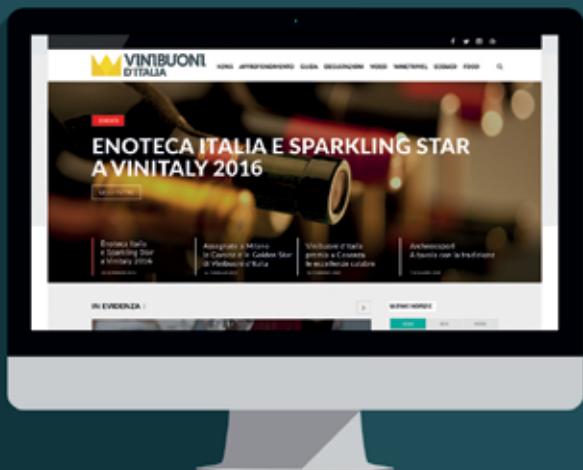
VINIBUONI D'ITALIA

HOME APPROFONDIMENTI GUIDA DEGUSTAZIONI VIDEO WINETRAVEL ECOBIO FOOD

EVENTI

ENOTECA ITALIA E SPARKLING STAR A VINITALY 2016

LEGGI TUTTO

Enoteca Italia e Sparkling Star a Vinitaly 2016

Assegnate a Milano le Corone e le Golden Star di Vinibuoni d'Italia

Vinibuoni d'Italia premia a Cosenza le eccellenze calabre

Archeosport A tavola con la tradizione

IN EVIDENZA

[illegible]